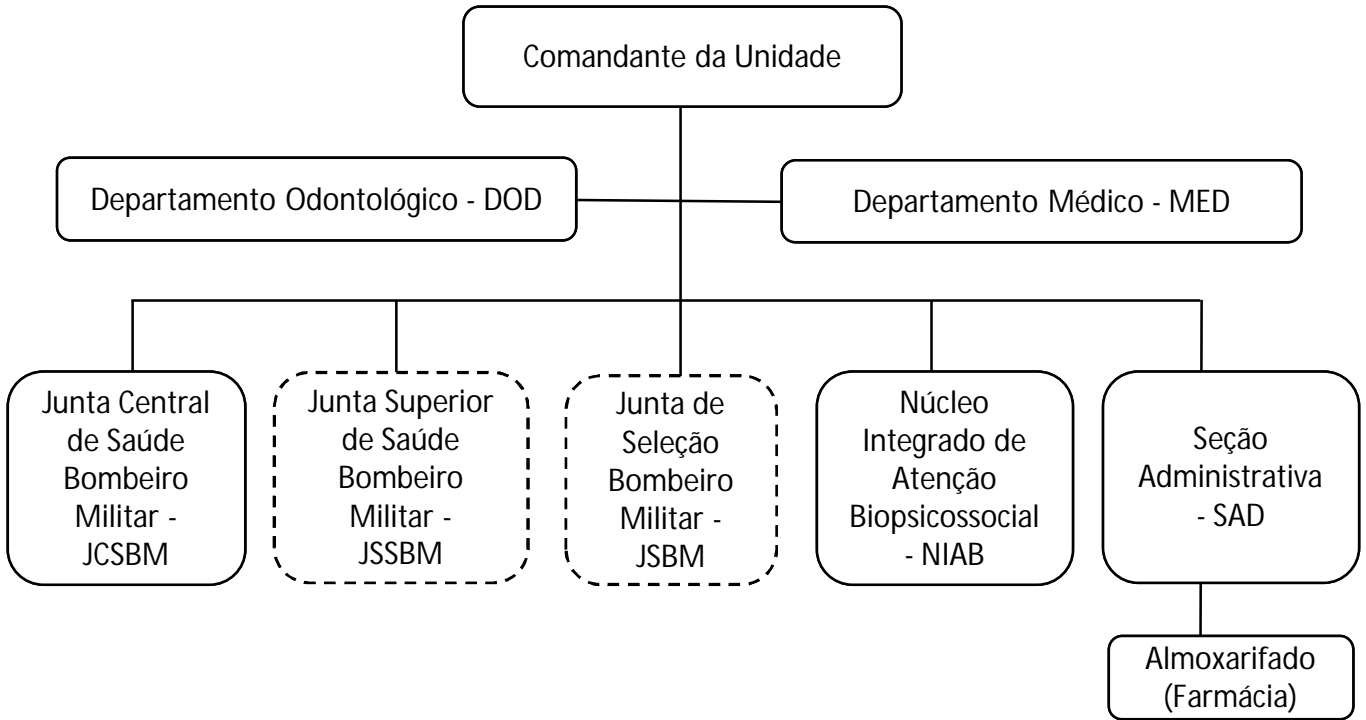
Comandante da Unidade

Departamento Odontológico - DOD

Departamento Médico - MED

Junta Central de Saúde Bombeiro Militar - JCSBM

Junta Superior de Saúde Bombeiro Militar - JSSBM

Junta de Seleção Bombeiro Militar - JSBM

Núcleo Integrado de Atenção Biopsicossocial - NIAB

Seção Administrativa - SAD

Almoxarifado (Farmácia)